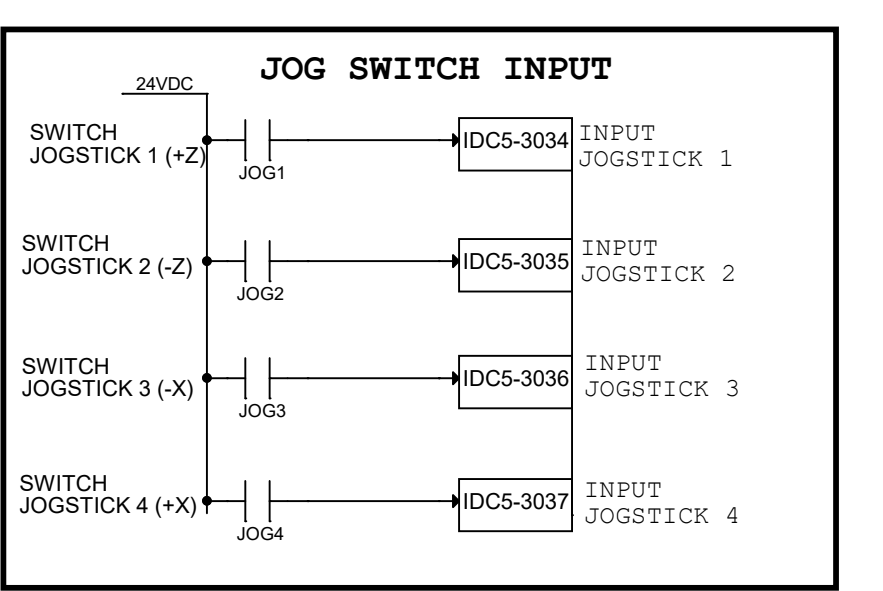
JOG SWITCH INPUT

24VDC

SWITCH
JOGSTICK 1 (+Z)

JOG1

IDC5-3034

INPUT
JOGSTICK 1

SWITCH
JOGSTICK 2 (-Z)

JOG2

IDC5-3035

INPUT
JOGSTICK 2

SWITCH
JOGSTICK 3 (-X)

JOG3

IDC5-3036

INPUT
JOGSTICK 3

SWITCH
JOGSTICK 4 (+X)

JOG4

IDC5-3037

INPUT
JOGSTICK 4